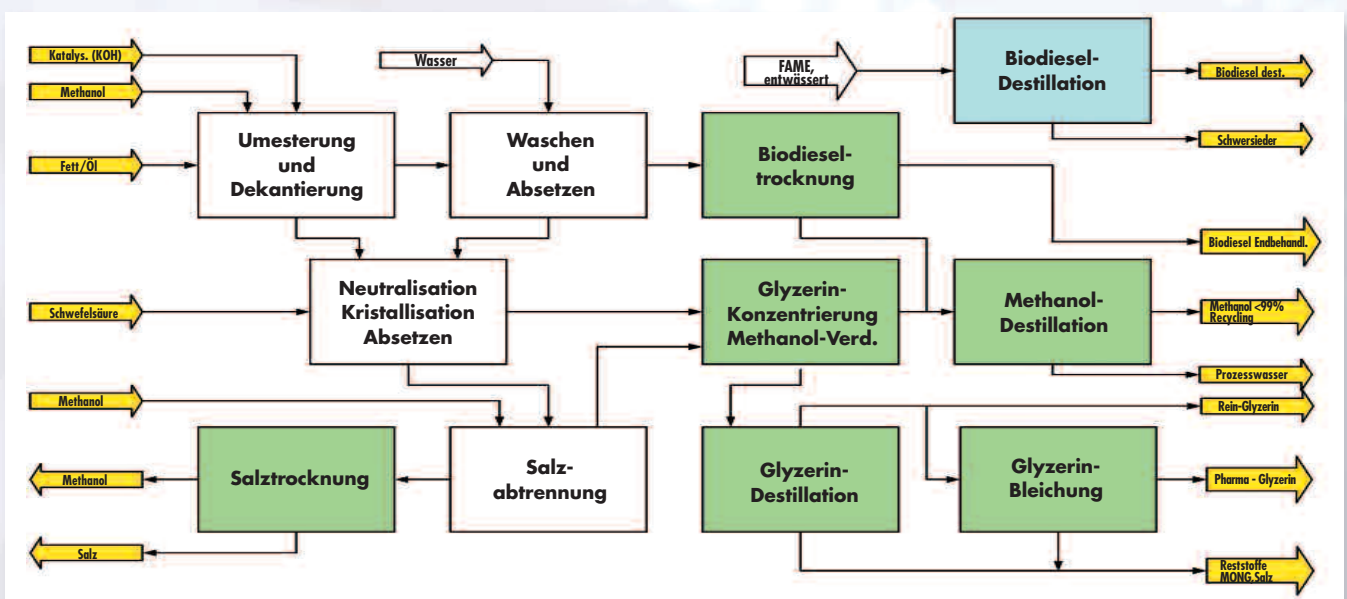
Katalys. (KOH)

Methanol

Fett/Öl

Wasser

FAME, entwässert

Biodiesel-Destillation

Biodiesel dest.

Schwersieder

Umesterung und Dekantierung

Waschen und Absetzen

Biodiesel-trocknung

Biodiesel Endbehandl.

Schwefelsäure

Neutralisation Kristallisation Absetzen

Glyzerin-Konzentrierung Methanol-Verd.

Methanol-Destillation

Methanol <99% Recycling

Prozesswasser

Methanol

Rein-Glyzerin

Methanol

Salztrocknung

Salz-abtrennung

Glyzerin-Destillation

Glyzerin-Bleichung

Pharma - Glyzerin

Salz

Reststoffe MONG, Salz